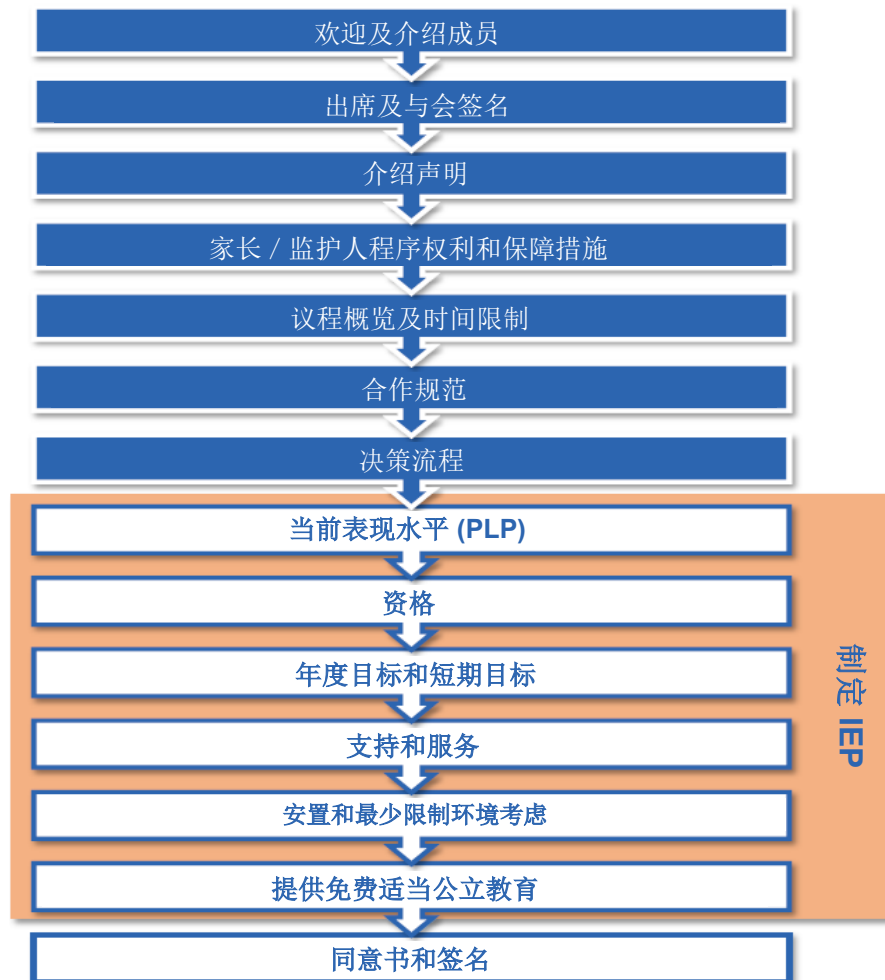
欢迎及介绍成员

出席及与会签名

介绍声明

家长 / 监护人程序权利和保障措施

议程概览及时间限制

合作规范

决策流程

当前表现水平 (PLP)

资格

年度目标和短期目标

支持和服务

安置和最少限制环境考虑

提供免费适当公立教育

制定 IEP

同意书和签名